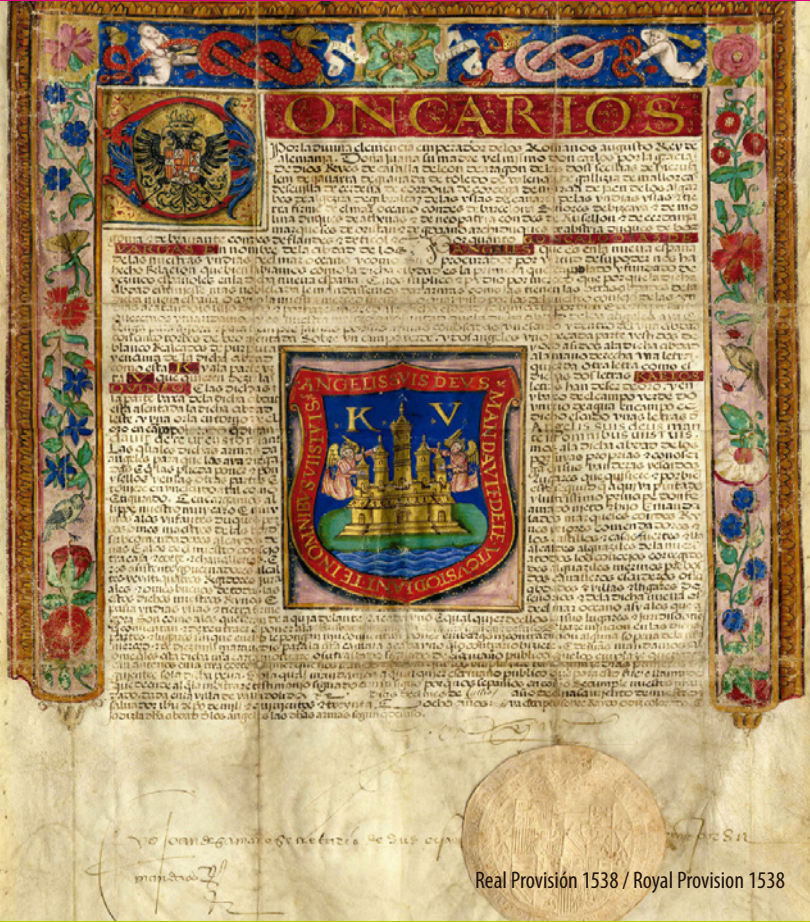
ONCARLOS

Por la divina clemencia emperador de los Romanos augusto Rey de alemania. Doña Juana su madre y el mismo don carlos por la gracia de dios Reyes de castilla de leon de aragon de las dos Secilias de Jerusalem de navarra de granada de toledo de valencia de galizia de mallorcas de sevilla de cerdeña de cordova de corcega de murcia de jaen de los algarbes de algezira de gibraltar de las yslas de canaria de las yndias yslas e tierra firme del mar oceano

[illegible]

ANGELIS SVIS DEVS MANDAVIT DE TE VT CVSTODIANT TE IN OMNIBVS VIIS TVIS

K V

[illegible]

Yo el Rey

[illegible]

Real Provisión 1538 / Royal Provision 1538